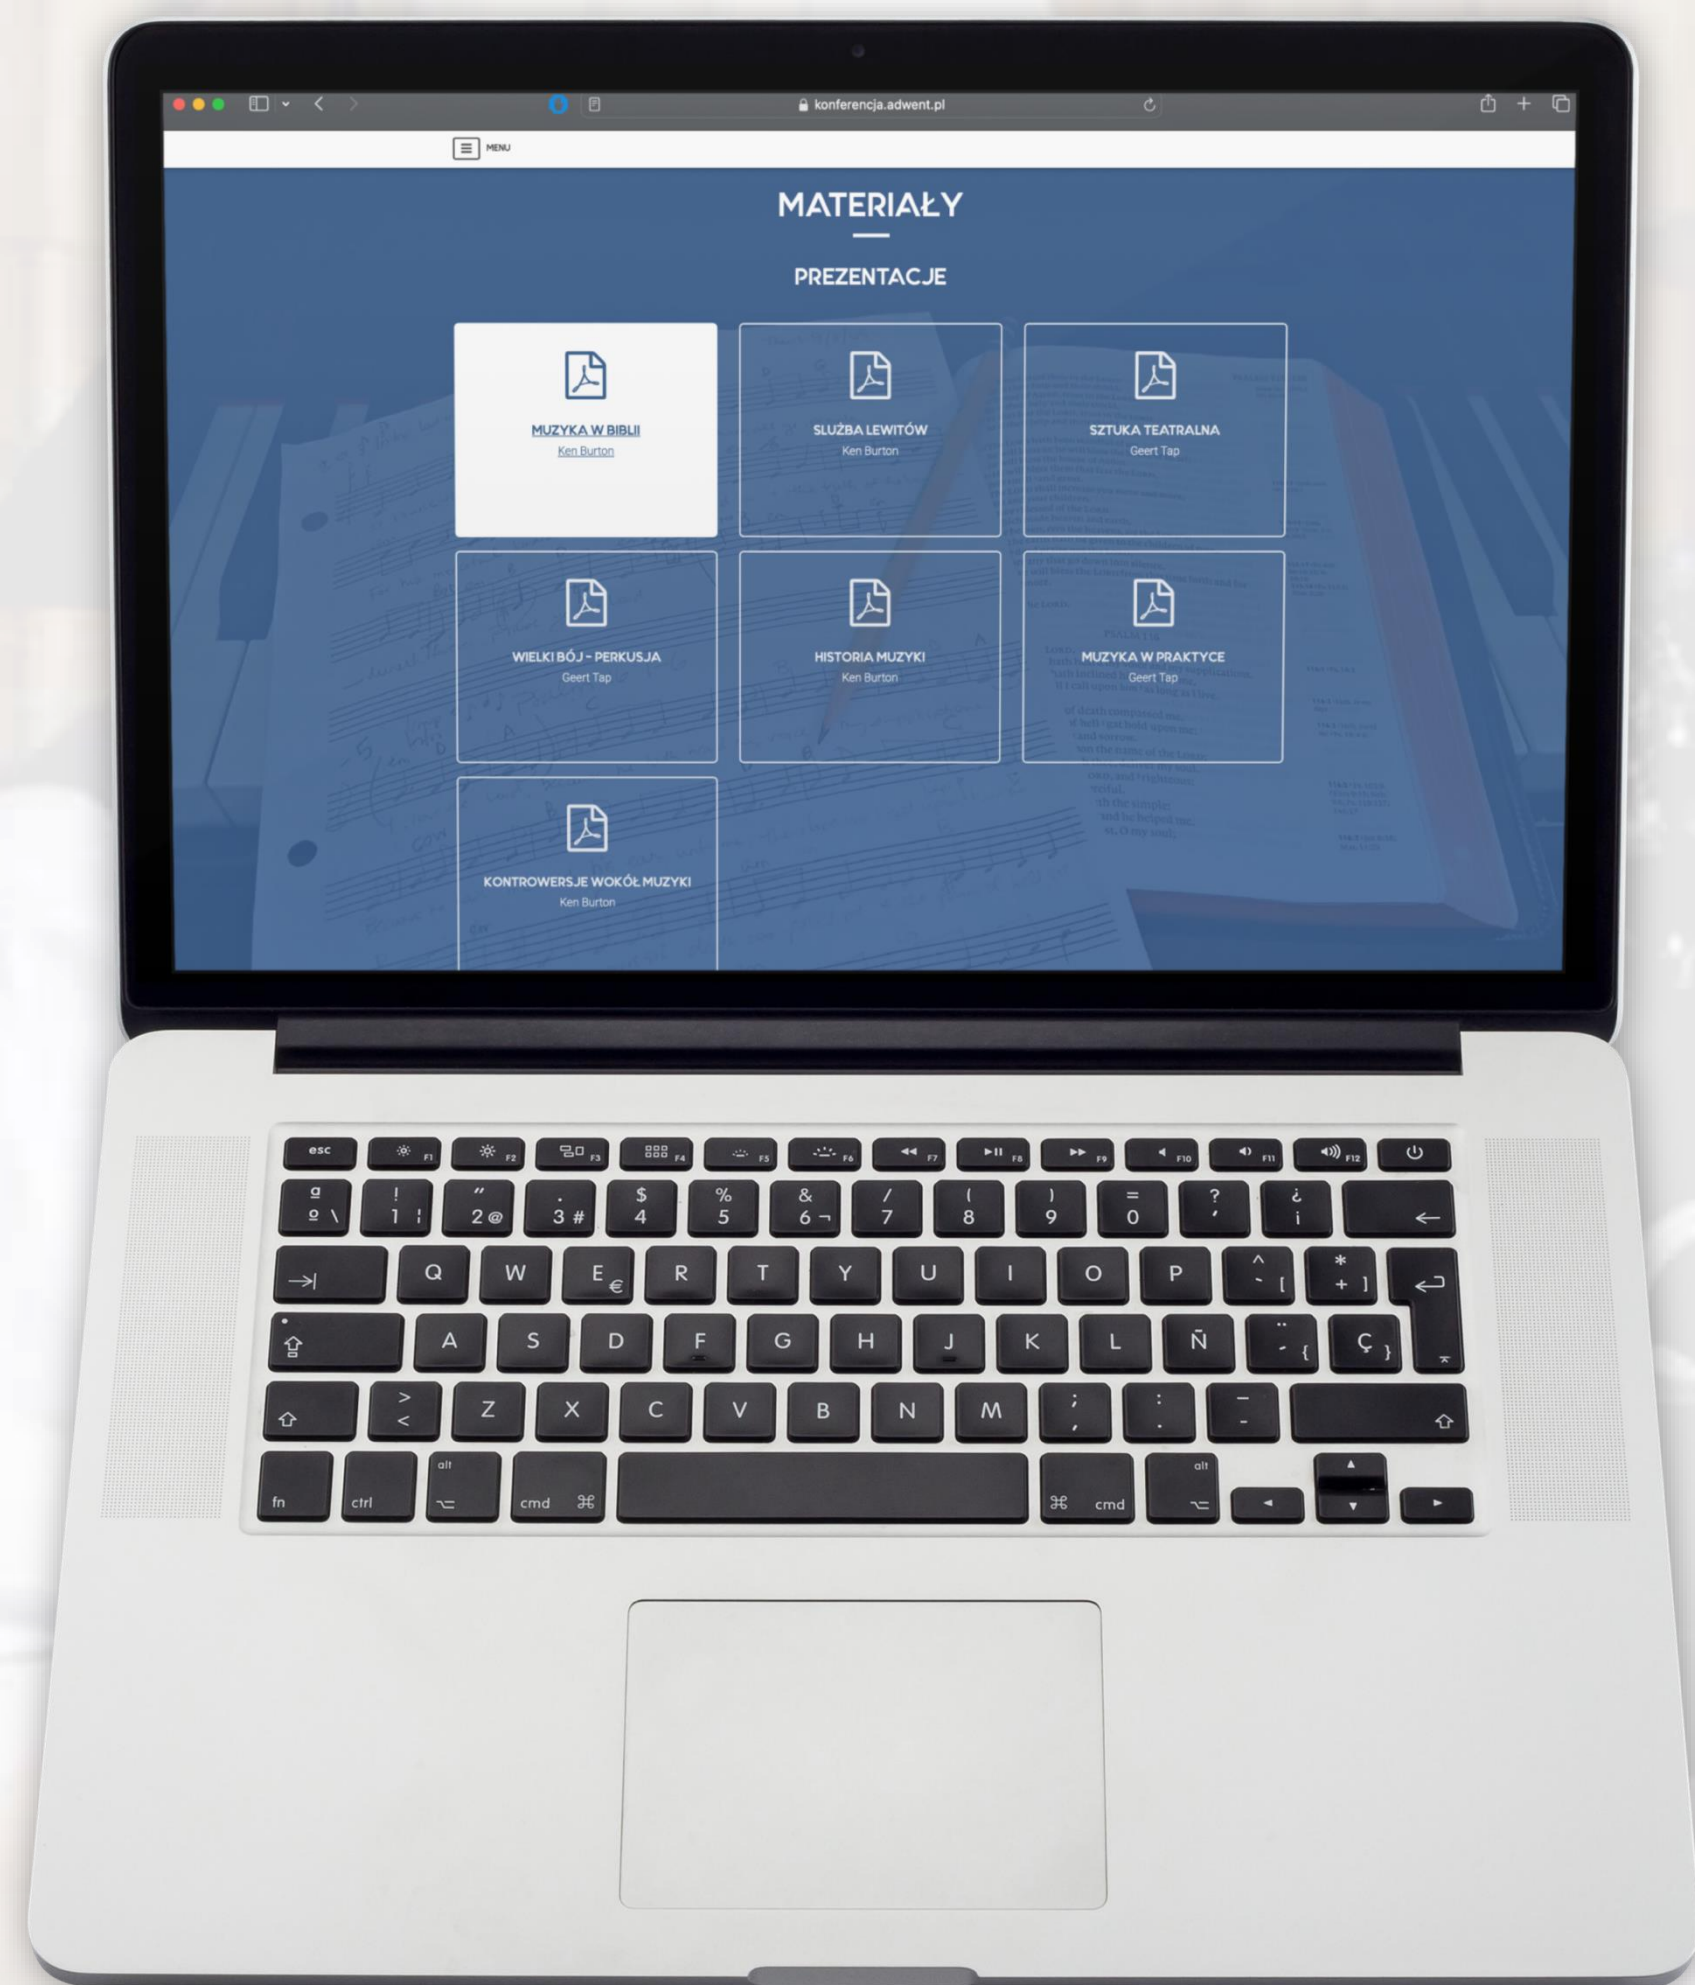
konferencja.adwent.pl

MENU

MATERIAŁY

PREZENTACJE

MUZYKA W BIBLII
Ken Burton

SŁUŻBA LEWITÓW
Ken Burton

SZTUKA TEATRALNA
Geert Tap

WIELKI BÓJ - PERKUSJA
Geert Tap

HISTORIA MUZYKI
Ken Burton

MUZYKA W PRAKTYCE
Geert Tap

KONTROWERSJE WOKÓŁ MUZYKI
Ken Burton

esc F1 F2 F3 F4 F5 F6 F7 F8 F9 F10 F11 F12
ª º \ ! 1 | " 2 @ · 3 # $ 4 % 5 & 6 ¬ / 7 ( 8 ) 9 = 0 ? ' ¿ ¡
Q W E € R T Y U I O P ^ ` [ * + ]
A S D F G H J K L Ñ ¨ ´ { Ç }
> < Z X C V B N M ; , : . _ -
fn ctrl alt cmd ⌘ ⌘ cmd alt